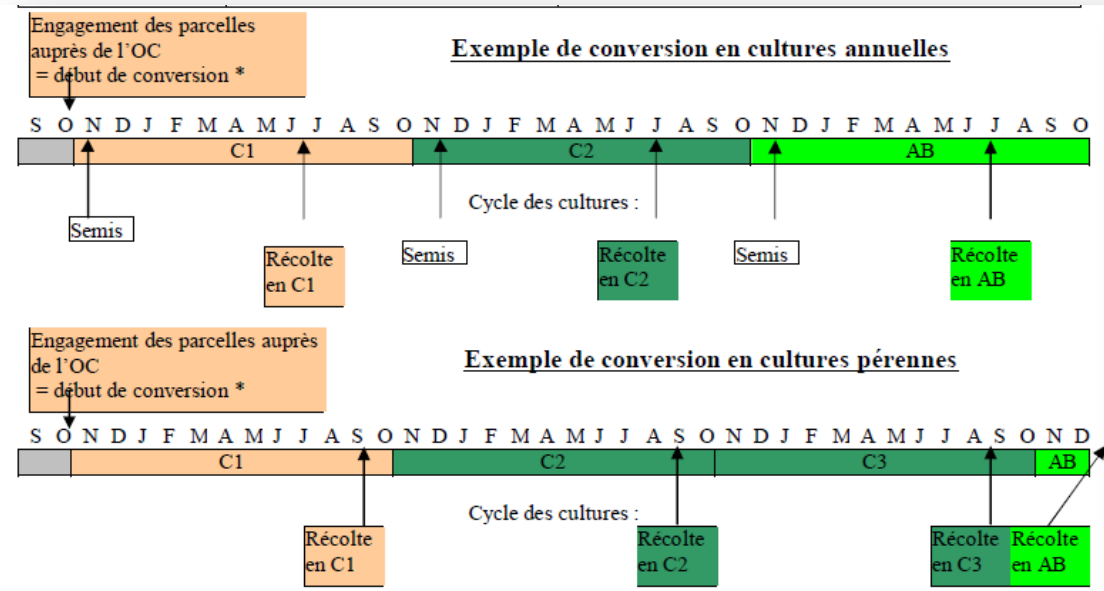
Engagement des parcelles auprès de l'OC
= début de conversion *

Exemple de conversion en cultures annuelles

S O N D J F M A M J J A S O N D J F M A M J J A S O N D J F M A M J J A S O

C1 C2 AB

Cycle des cultures :

Semis

Récolte en C1

Semis

Récolte en C2

Semis

Récolte en AB

Engagement des parcelles auprès de l'OC
= début de conversion *

Exemple de conversion en cultures pérennes

S O N D J F M A M J J A S O N D J F M A M J J A S O N D J F M A M J J A S O N D

C1 C2 C3 AB

Cycle des cultures :

Récolte en C1

Récolte en C2

Récolte en C3

Récolte en AB